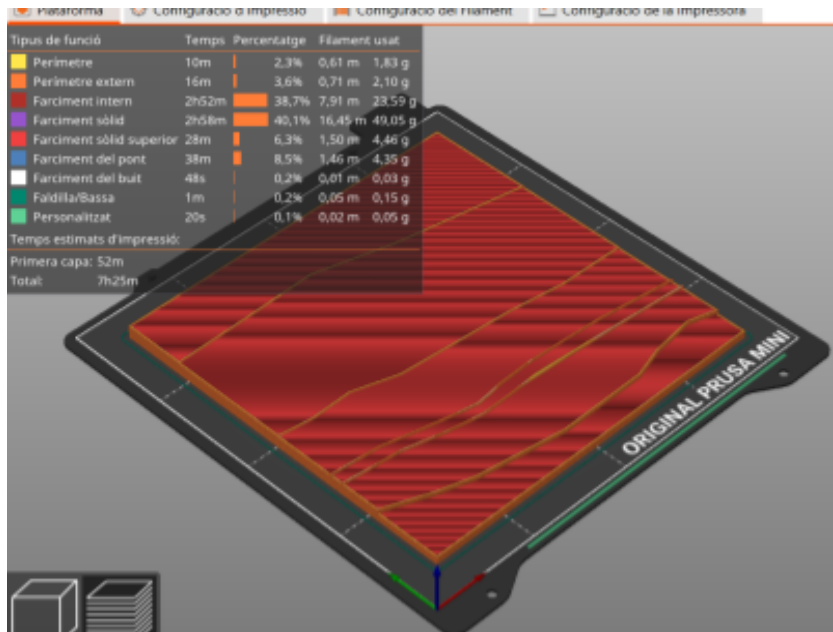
Plataforma | Configuració d'impressió | Configuració del filament | Configuració de la impressora

| Tipus de funció | Temps | Percentatge | Filament usat | |
|---|---|---|---|---|
| Perímetre | 10m | 2,3% | 0,61 m | 1,83 g |
| Perímetre extern | 16m | 3,6% | 0,71 m | 2,10 g |
| Farciment intern | 2h52m | 38,7% | 7,91 m | 23,59 g |
| Farciment sòlid | 2h58m | 40,1% | 16,45 m | 49,05 g |
| Farciment sòlid superior | 28m | 6,3% | 1,50 m | 4,46 g |
| Farciment del pont | 38m | 8,5% | 1,46 m | 4,35 g |
| Farciment del buit | 48s | 0,2% | 0,01 m | 0,03 g |
| Faldilla/Bassa | 1m | 0,2% | 0,05 m | 0,15 g |
| Personalitzat | 20s | 0,1% | 0,02 m | 0,05 g |

Temps estimats d'impressió:
Primera capa: 52m
Total: 7h25m

ORIGINAL PRUSA MINI